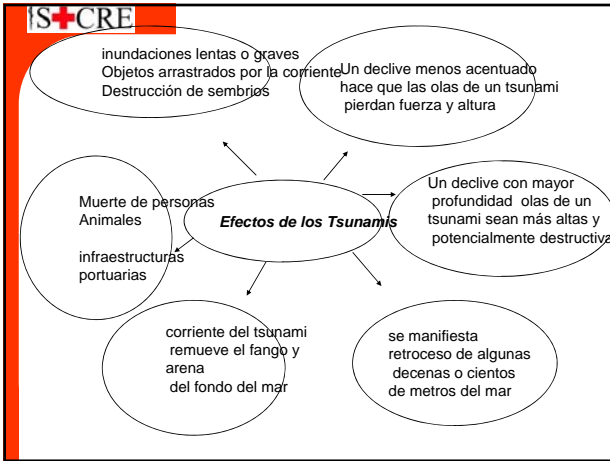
S+CRE

Efectos de los Tsunamis

inundaciones lentas o graves
Objetos arrastrados por la corriente
Destrucción de sembríos

Un declive menos acentuado hace que las olas de un tsunami pierdan fuerza y altura

Un declive con mayor profundidad olas de un tsunami sean más altas y potencialmente destructiva

se manifiesta retroceso de algunas decenas o cientos de metros del mar

corriente del tsunami remueve el fango y arena del fondo del mar

Muerte de personas
Animales

infraestructuras portuarias